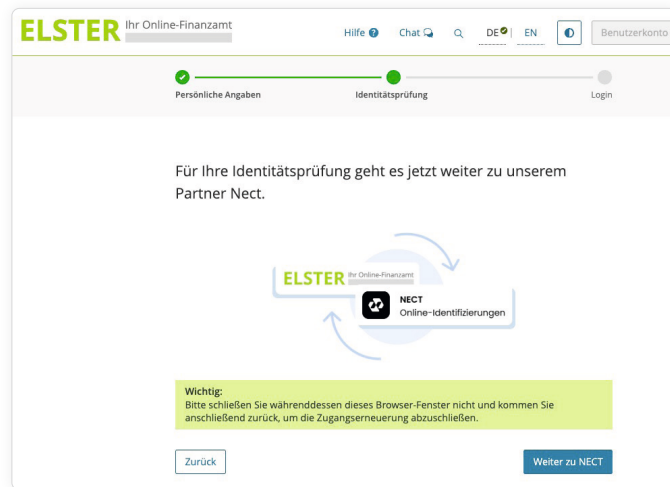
ELSTER Ihr Online-Finanzamt

Hilfe Chat DE | EN Benutzerkonto

Persönliche Angaben Identitätsprüfung Login

Für Ihre Identitätsprüfung geht es jetzt weiter zu unserem Partner Nect.

ELSTER Ihr Online-Finanzamt

NECT
Online-Identifizierungen

Wichtig:
Bitte schließen Sie währenddessen dieses Browser-Fenster nicht und kommen Sie anschließend zurück, um die Zugangserneuerung abzuschließen.

Zurück

Weiter zu NECT